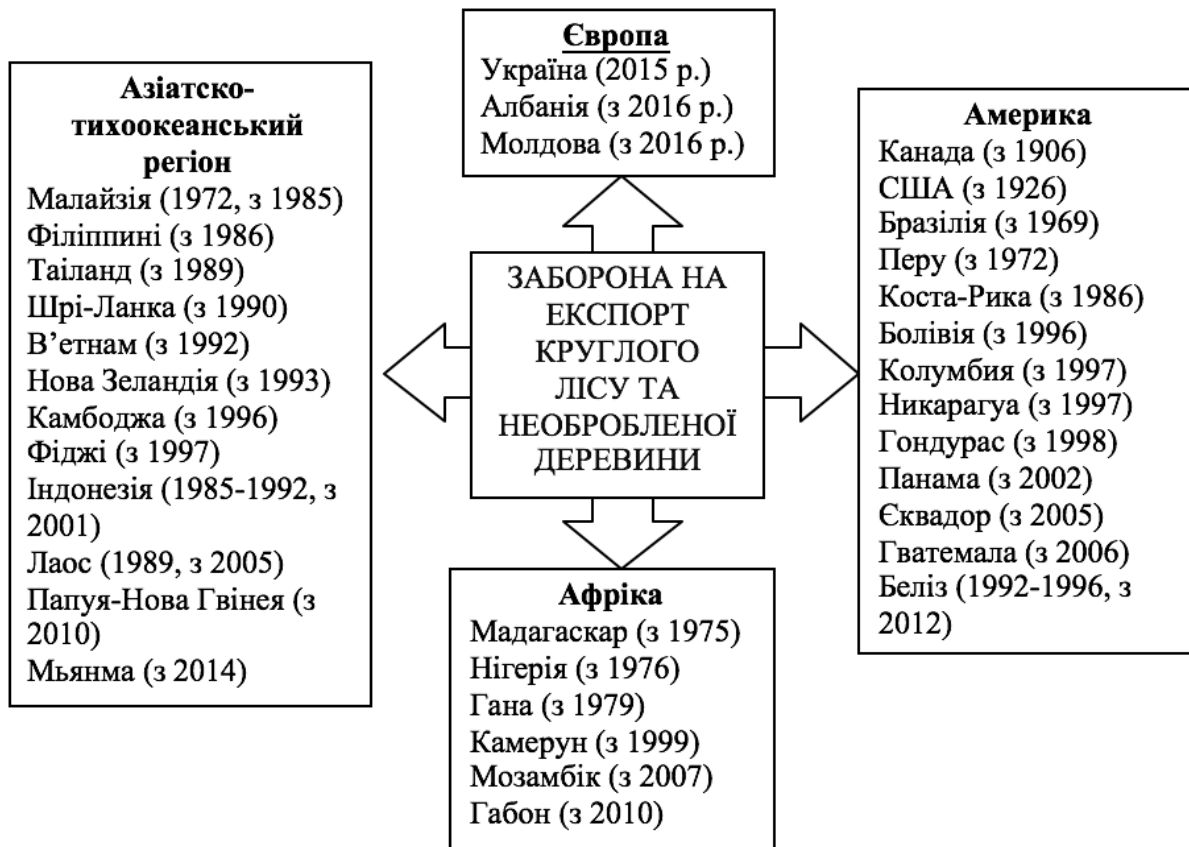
Європа
Україна (2015 р.)
Албанія (з 2016 р.)
Молдова (з 2016 р.)

Азіатско-тихоокеанський регіон
Малайзія (1972, з 1985)
Філіппині (з 1986)
Таіланд (з 1989)
Шрі-Ланка (з 1990)
В'етнам (з 1992)
Нова Зеландія (з 1993)
Камбоджа (з 1996)
Фіджі (з 1997)
Індонезія (1985-1992, з 2001)
Лаос (1989, з 2005)
Папуя-Нова Гвінея (з 2010)
Мьянма (з 2014)

ЗАБОРОНА НА ЕКСПОРТ КРУГЛОГО ЛІСУ ТА НЕОБРОБЛЕНОЇ ДЕРЕВИНИ

Америка
Канада (з 1906)
США (з 1926)
Бразілія (з 1969)
Перу (з 1972)
Коста-Рика (з 1986)
Болівія (з 1996)
Колумбия (з 1997)
Никарагуа (з 1997)
Гондурас (з 1998)
Панама (з 2002)
Єквадор (з 2005)
Гватемала (з 2006)
Беліз (1992-1996, з 2012)

Афріка
Мадагаскар (з 1975)
Нігерія (з 1976)
Гана (з 1979)
Камерун (з 1999)
Мозамбік (з 2007)
Габон (з 2010)